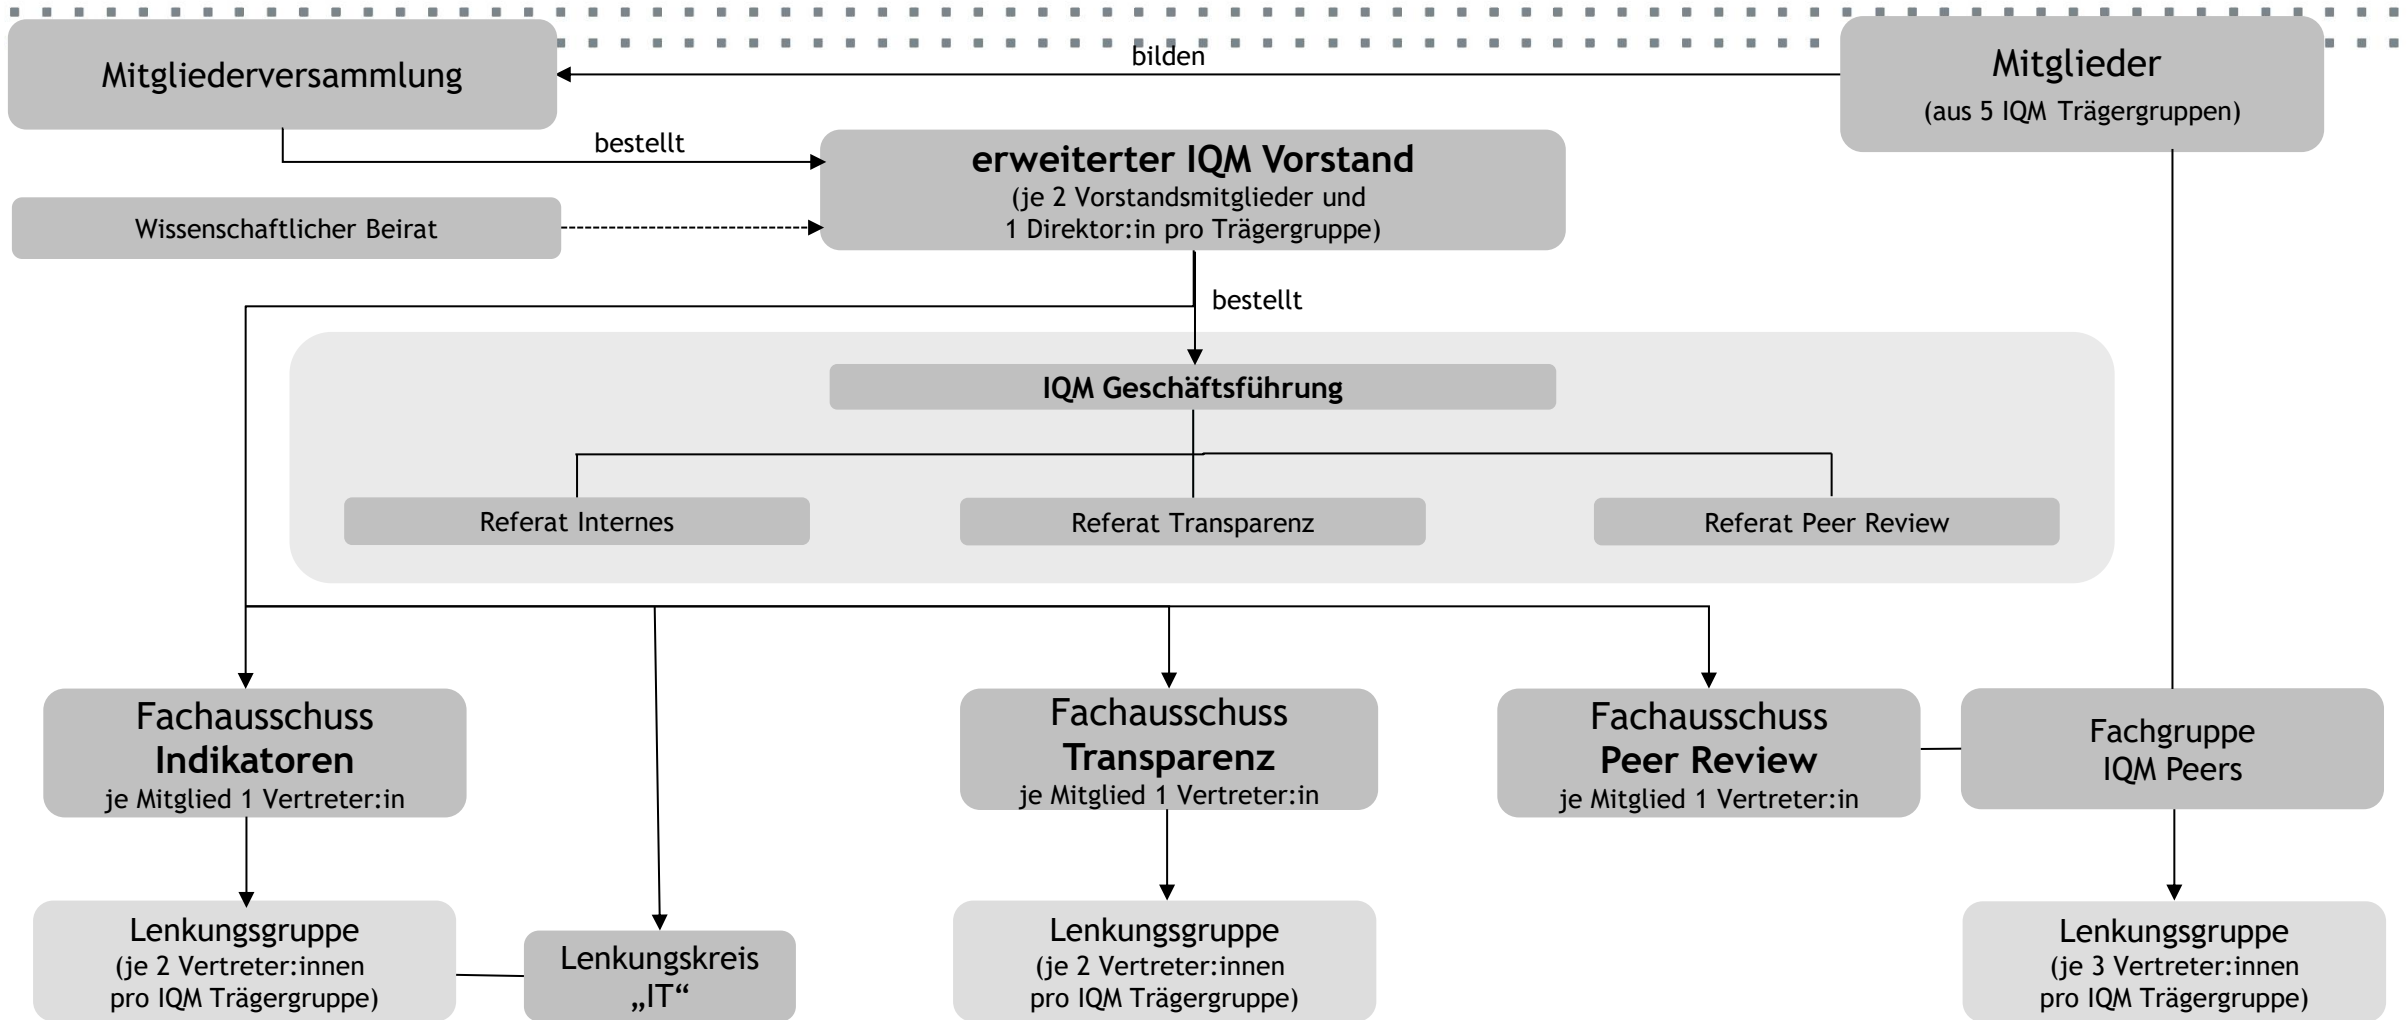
Mitgliederversammlung

bilden

Mitglieder
(aus 5 IQM Trägergruppen)

bestellt

**erweiterter IQM Vorstand**
(je 2 Vorstandsmitglieder und 1 Direktor:in pro Trägergruppe)

Wissenschaftlicher Beirat

bestellt

**IQM Geschäftsführung**

Referat Internes

Referat Transparenz

Referat Peer Review

Fachausschuss **Indikatoren**
je Mitglied 1 Vertreter:in

Fachausschuss **Transparenz**
je Mitglied 1 Vertreter:in

Fachausschuss **Peer Review**
je Mitglied 1 Vertreter:in

Fachgruppe IQM Peers

Lenkungsgruppe
(je 2 Vertreter:innen pro IQM Trägergruppe)

Lenkungskreis „IT“

Lenkungsgruppe
(je 2 Vertreter:innen pro IQM Trägergruppe)

Lenkungsgruppe
(je 3 Vertreter:innen pro IQM Trägergruppe)